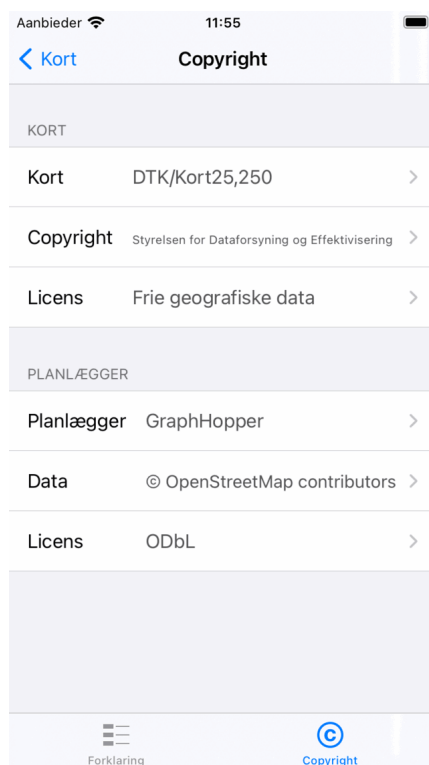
Aanbieder 11:55

Kort Copyright

KORT

Kort DTK/Kort25,250

Copyright Styrelsen for Dataforsyning og Effektivisering

Licens Frie geografiske data

PLANLÆGGER

Planlægger GraphHopper

Data © OpenStreetMap contributors

Licens ODbL

Forklaring Copyright